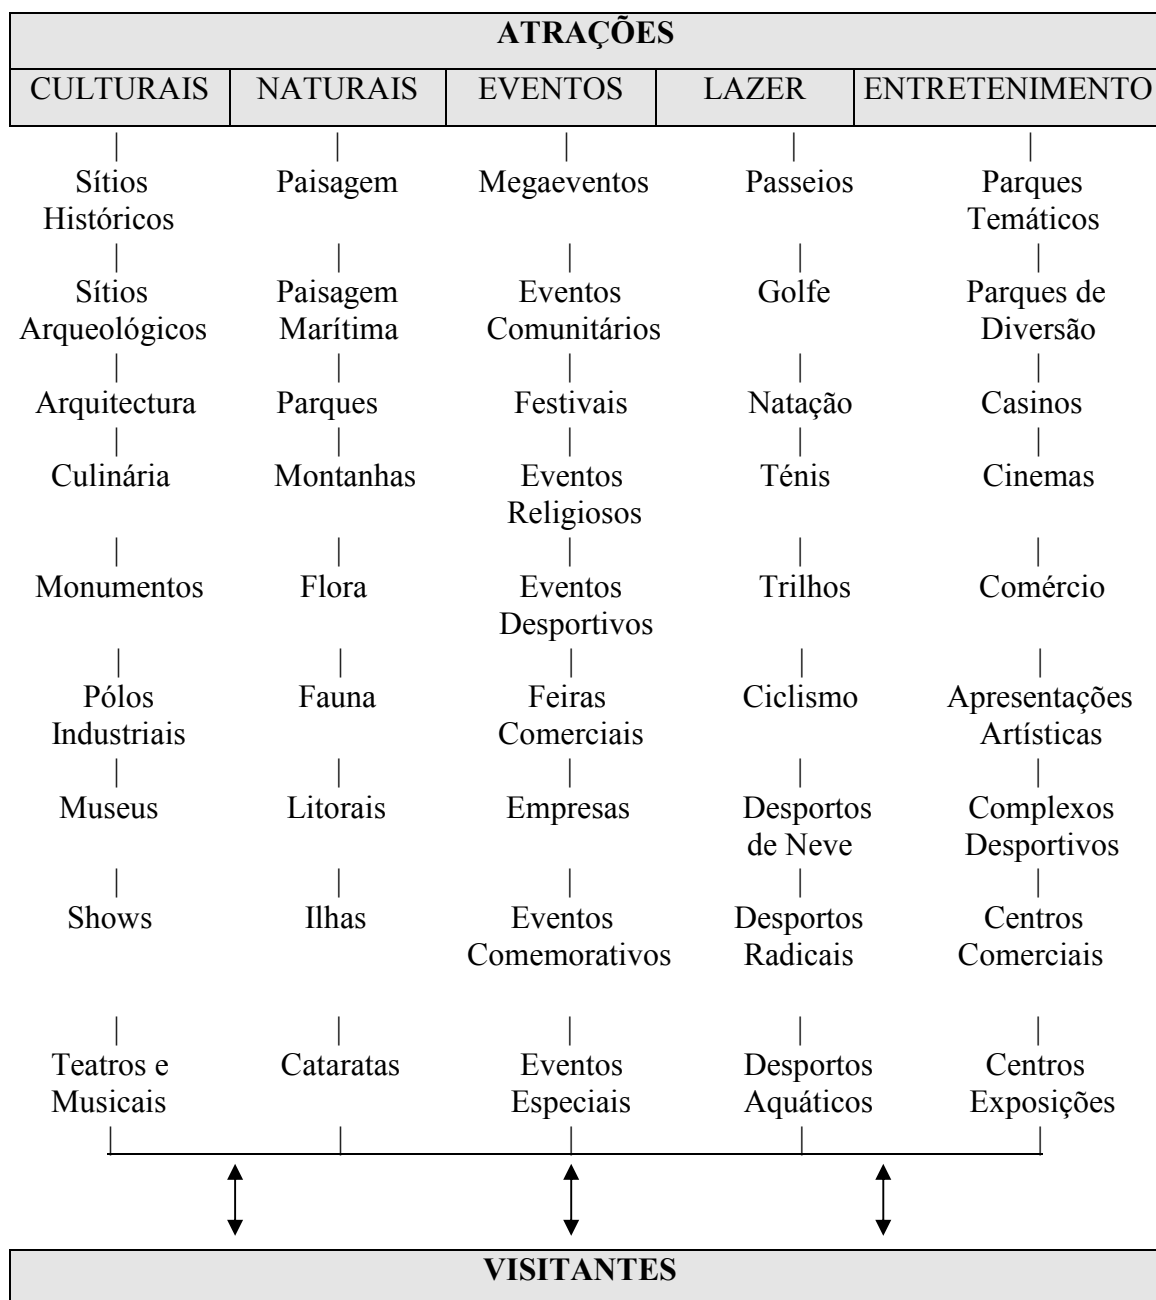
ATRAÇÕES

| CULTURAIS | NATURAIS | EVENTOS | LAZER | ENTRETENIMENTO |
|---|---|---|---|---|
| Sítios Históricos | Paisagem | Megaeventos | Passeios | Parques Temáticos |
| Sítios Arqueológicos | Paisagem Marítima | Eventos Comunitários | Golfe | Parques de Diversão |
| Arquitectura | Parques | Festivais | Natação | Casinos |
| Culinária | Montanhas | Eventos Religiosos | Ténis | Cinemas |
| Monumentos | Flora | Eventos Desportivos | Trilhos | Comércio |
| Pólos Industriais | Fauna | Feiras Comerciais | Ciclismo | Apresentações Artísticas |
| Museus | Litorais | Empresas | Desportos de Neve | Complexos Desportivos |
| Shows | Ilhas | Eventos Comemorativos | Desportos Radicais | Centros Comerciais |
| Teatros e Musicais | Cataratas | Eventos Especiais | Desportos Aquáticos | Centros Exposições |

VISITANTES